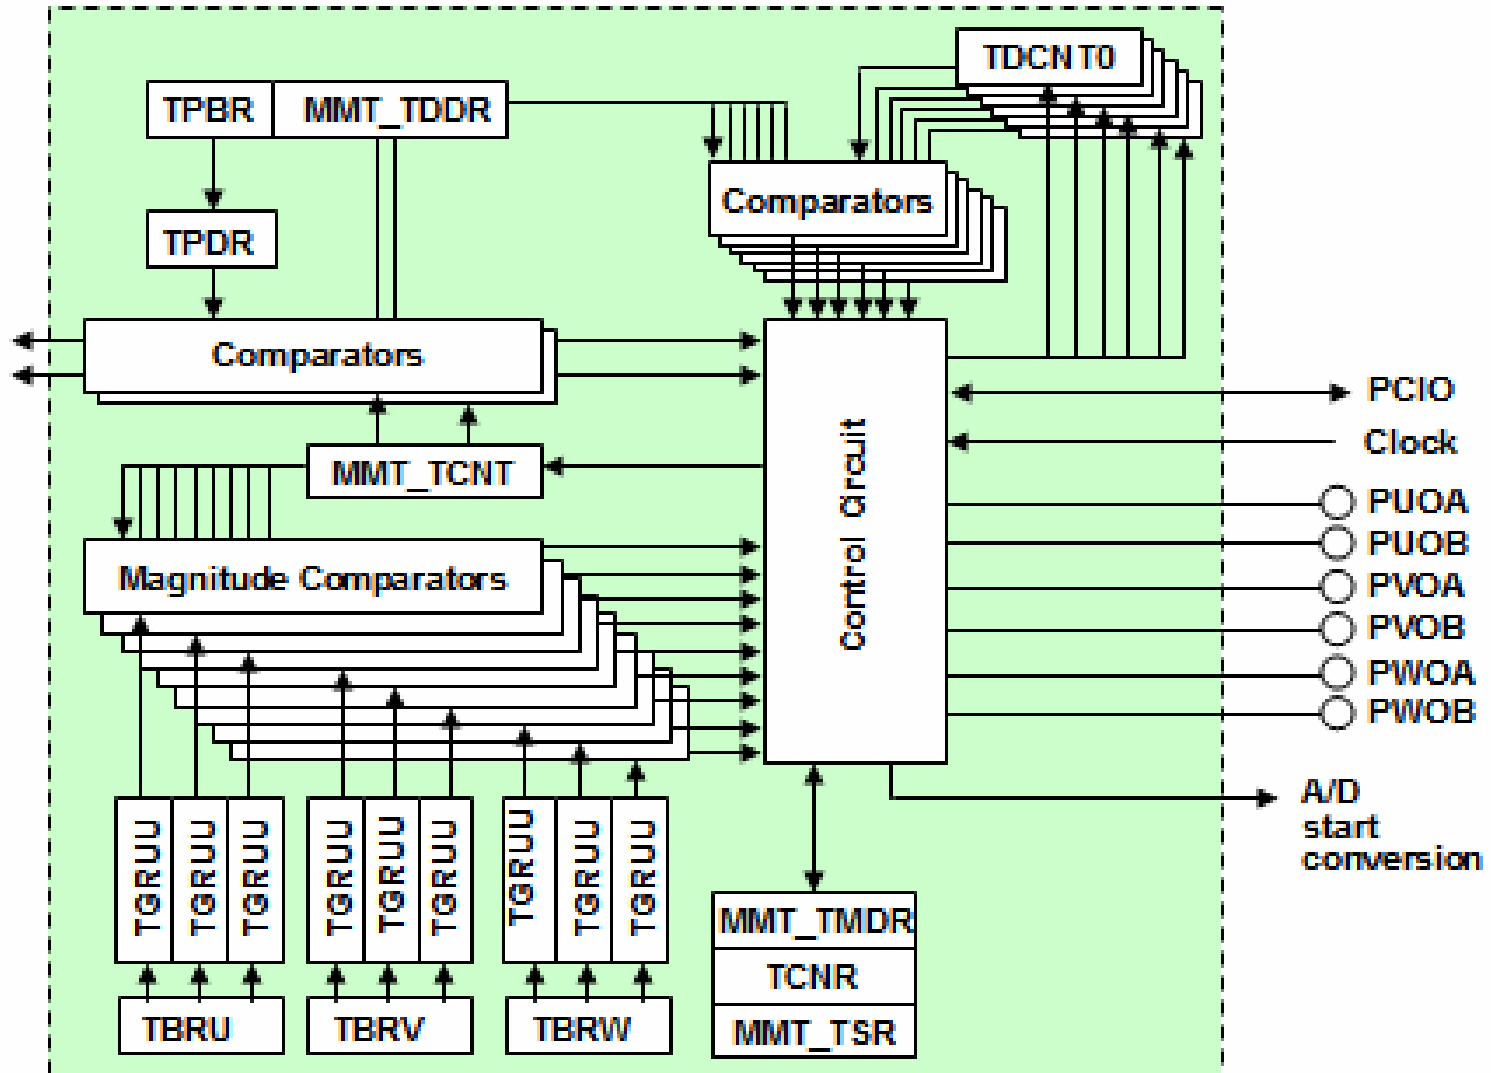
TDCNT0

TPBR

MMT_TDDR

Comparators

TPDR

Comparators

MMT_TCNT

Magnitude Comparators

Control Circuit

PCIO

Clock

PUOA

PUOB

PVOA

PVOB

PWOA

PWOB

A/D start conversion

TGRUU

TGRUU

TGRUU

TGRUU

TGRUU

TGRUU

TGRUU

TGRUU

TGRUU

MMT_TMDR

TCNR

MMT_TSR

TBRU

TBRV

TBRW